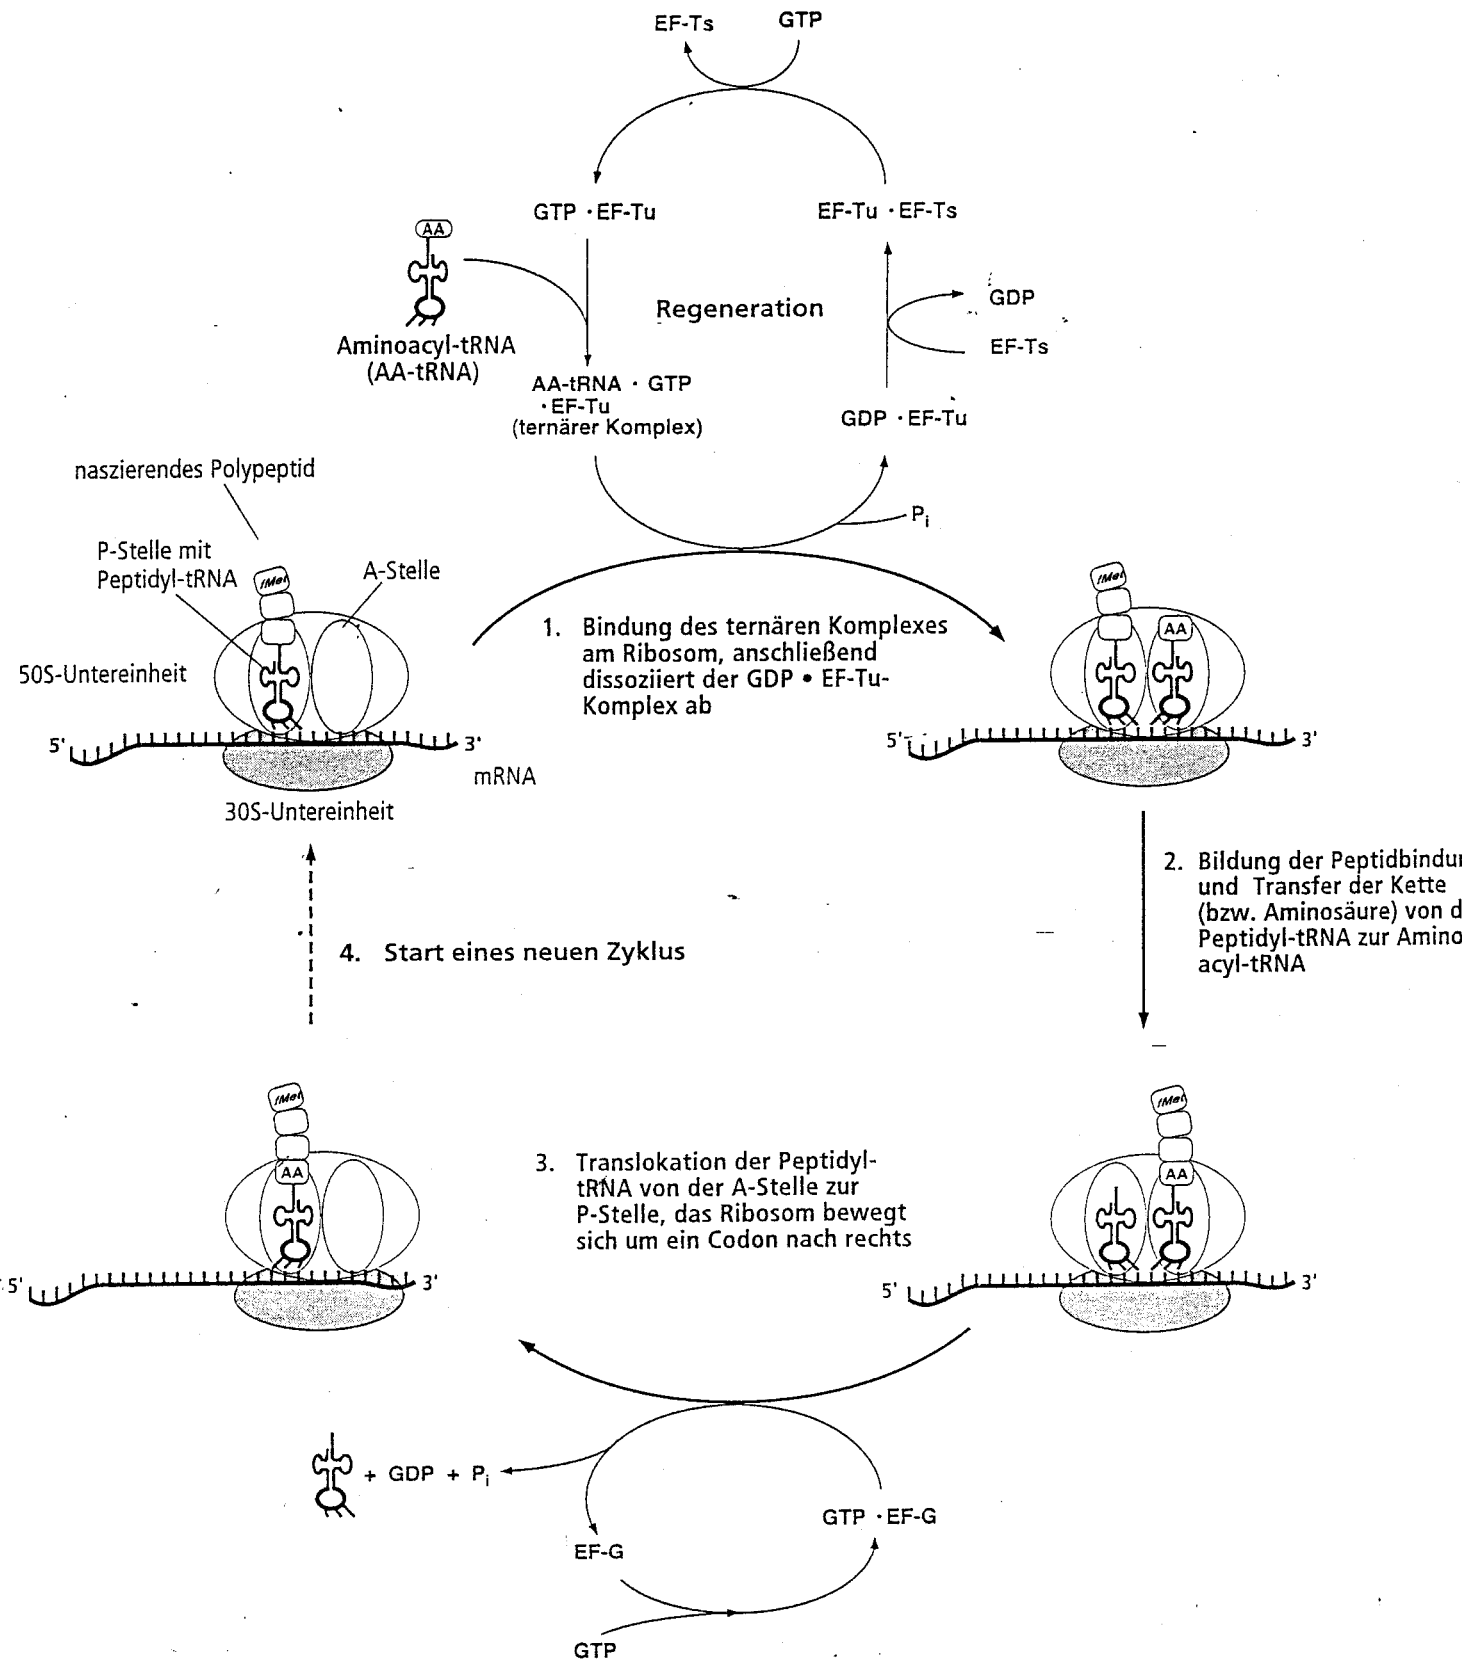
EF-Ts GTP

GTP · EF-Tu

EF-Tu · EF-Ts

AA

Regeneration

GDP

EF-Ts

Aminoacyl-tRNA (AA-tRNA)

AA-tRNA · GTP · EF-Tu (ternärer Komplex)

GDP · EF-Tu

$P_i$

naszierendes Polypeptid

P-Stelle mit Peptidyl-tRNA

A-Stelle

fMet

50S-Untereinheit

5' 3'

mRNA

30S-Untereinheit

1. Bindung des ternären Komplexes am Ribosom, anschließend dissoziiert der GDP • EF-Tu-Komplex ab

fMet

AA

5' 3'

2. Bildung der Peptidbindu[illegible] und Transfer der Kette (bzw. Aminosäure) von d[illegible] Peptidyl-tRNA zur Amino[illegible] acyl-tRNA

4. Start eines neuen Zyklus

fMet

AA

5' 3'

3. Translokation der Peptidyl-tRNA von der A-Stelle zur P-Stelle, das Ribosom bewegt sich um ein Codon nach rechts

fMet

AA

5' 3'

+ GDP + $P_i$

GTP · EF-G

EF-G

GTP